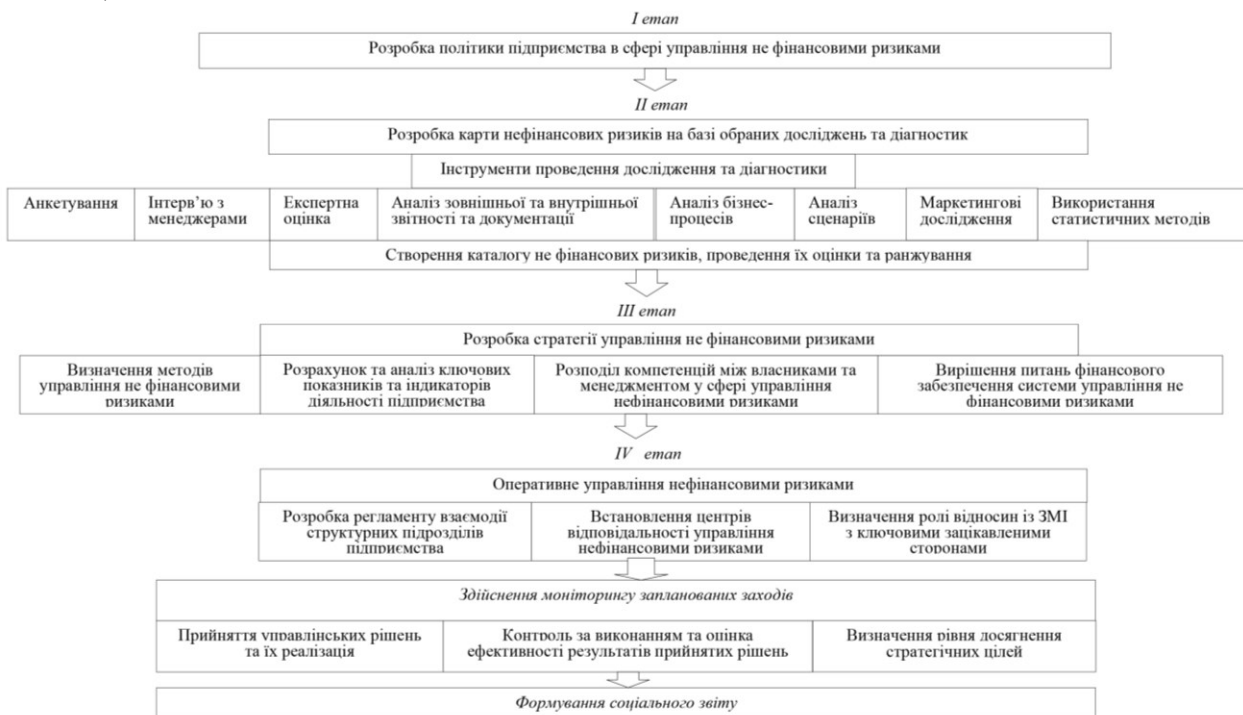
I етап

Розробка політики підприємства в сфері управління не фінансовими ризиками

II етап

Розробка карти нефінансових ризиків на базі обраних досліджень та діагностик

Інструменти проведення дослідження та діагностики

Анкетування

Інтерв'ю з менеджерами

Експертна оцінка

Аналіз зовнішньої та внутрішньої звітності та документації

Аналіз бізнес-процесів

Аналіз сценаріїв

Маркетингові дослідження

Використання статистичних методів

Створення каталогу не фінансових ризиків, проведення їх оцінки та ранжування

III етап

Розробка стратегії управління не фінансовими ризиками

Визначення методів управління не фінансовими ризиками

Розрахунок та аналіз ключових показників та індикаторів діяльності підприємства

Розподіл компетенцій між власниками та менеджментом у сфері управління нефінансовими ризиками

Вирішення питань фінансового забезпечення системи управління не фінансовими ризиками

IV етап

Оперативне управління нефінансовими ризиками

Розробка регламенту взаємодії структурних підрозділів підприємства

Встановлення центрів відповідальності управління нефінансовими ризиками

Визначення ролі відносин із ЗМІ з ключовими зацікавленими сторонами

Здійснення моніторингу запланованих заходів

Прийняття управлінських рішень та їх реалізація

Контроль за виконанням та оцінка ефективності результатів прийнятих рішень

Визначення рівня досягнення стратегічних цілей

Формування соціального звіту